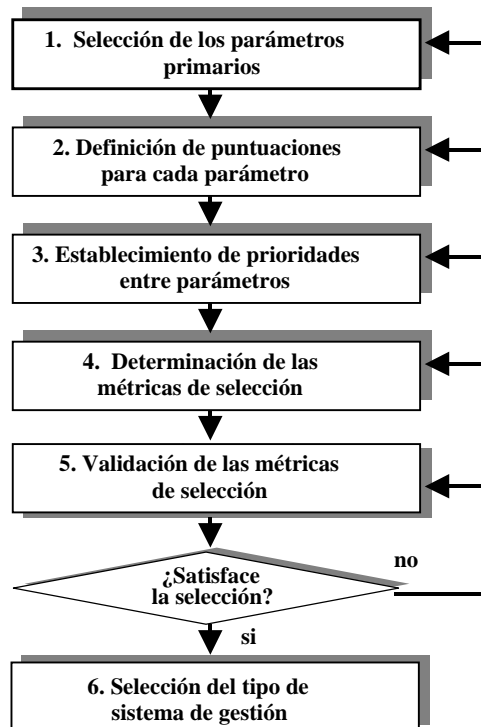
1. Selección de los parámetros primarios

2. Definición de puntuaciones para cada parámetro

3. Establecimiento de prioridades entre parámetros

4. Determinación de las métricas de selección

5. Validación de las métricas de selección

¿Satisface la selección?

no

si

6. Selección del tipo de sistema de gestión